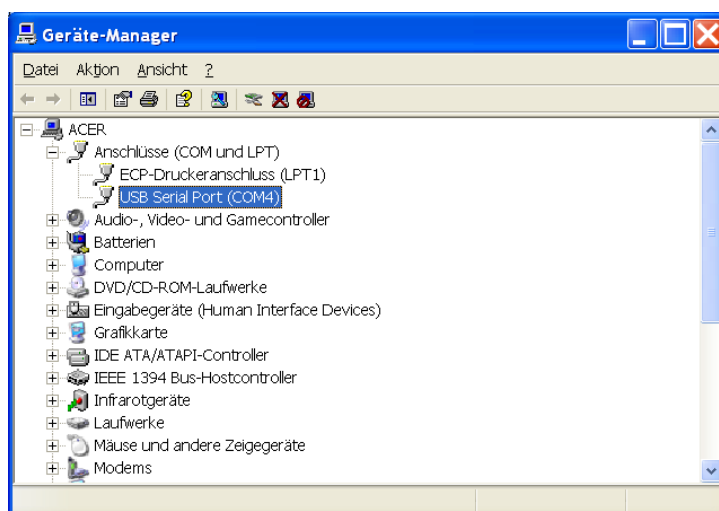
Geräte-Manager

Datei Aktion Ansicht ?

ACER
Anschlüsse (COM und LPT)
ECP-Druckeranschluss (LPT1)
USB Serial Port (COM4)
Audio-, Video- und Gamecontroller
Batterien
Computer
DVD/CD-ROM-Laufwerke
Eingabegeräte (Human Interface Devices)
Grafikkarte
IDE ATA/ATAPI-Controller
IEEE 1394 Bus-Hostcontroller
Infrarotgeräte
Laufwerke
Mäuse und andere Zeigegeräte
Modems